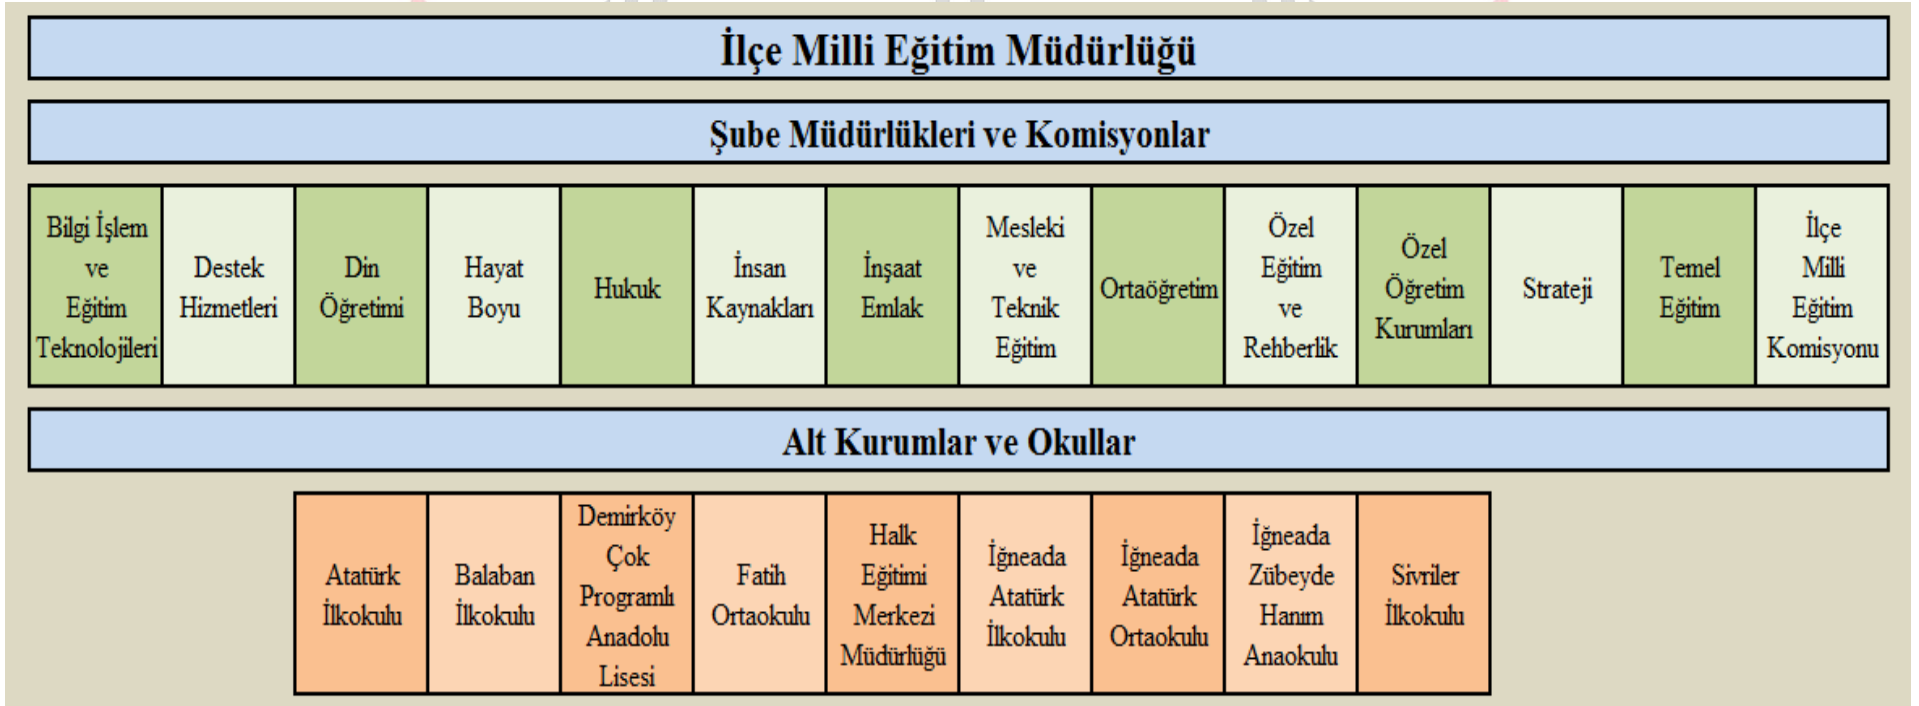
İlçe Milli Eğitim Müdürlüğü

Şube Müdürlükleri ve Komisyonlar

| Bilgi İşlem ve Eğitim Teknolojileri | Destek Hizmetleri | Din Öğretimi | Hayat Boyu | Hukuk | İnsan Kaynakları | İnşaat Emlak | Mesleki ve Teknik Eğitim | Ortaöğretim | Özel Eğitim ve Rehberlik | Özel Öğretim Kurumları | Strateji | Temel Eğitim | İlçe Milli Eğitim Komisyonu |
|---|---|---|---|---|---|---|---|---|---|---|---|---|---|

Alt Kurumlar ve Okullar

| Atatürk İlkokulu | Balaban İlkokulu | Demirköy Çok Programlı Anadolu Lisesi | Fatih Ortaokulu | Halk Eğitimi Merkezi Müdürlüğü | İğneada Atatürk İlkokulu | İğneada Atatürk Ortaokulu | İğneada Zübeyde Hanım Anaokulu | Sivriler İlkokulu |
|---|---|---|---|---|---|---|---|---|